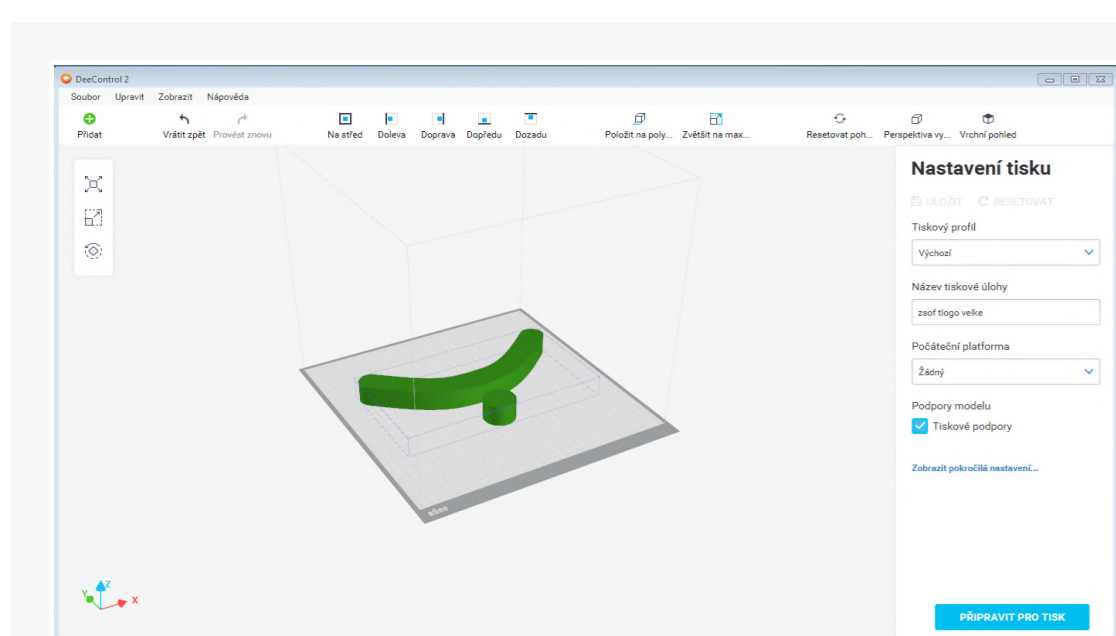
DeeControl 2

Soubor Upravit Zobrazit Nápověda

Přidat Vrátit zpět Provést znovu Na střed Doleva Doprava Dopředu Dozadu Položit na poly... Zvětšit na max... Resetovat poh... Perspektiva vy... Vrchní pohled

Nastavení tisku

ULOŽIT RESETOVAT

Tiskový profil

Výchozí

Název tiskové úlohy

zsof tlogo velke

Počáteční platforma

Žádný

Podpory modelu

Tiskové podpory

Zobrazit pokročilá nastavení...

be3D

Z Y X

PŘIPRAVIT PRO TISK